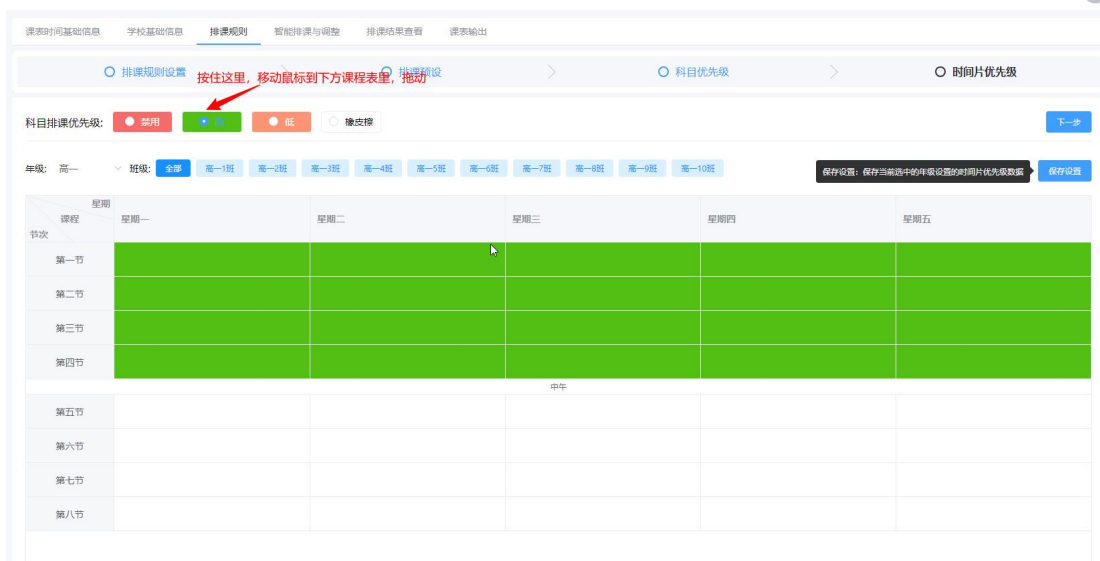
课表时间基础信息　学校基础信息　排课规则　智能排课与调整　排课结果查看　课表输出

排课规则设置　排课预设　科目优先级　时间片优先级

按住这里，移动鼠标到下方课程表里，拖动

科目排课优先级:　禁用　高　低　橡皮擦　下一步

年级: 高一　班级: 全部　高一1班　高一2班　高一3班　高一4班　高一5班　高一6班　高一7班　高一8班　高一9班　高一10班　保存设置：保存当前选中的年级设置的时间片优先级数据　保存设置

| 星期 课程 节次 | 星期一 | 星期二 | 星期三 | 星期四 | 星期五 |
|---|---|---|---|---|---|
| 第一节 | | | | | |
| 第二节 | | | | | |
| 第三节 | | | | | |
| 第四节 | | | | | |
| 中午 | | | | | |
| 第五节 | | | | | |
| 第六节 | | | | | |
| 第七节 | | | | | |
| 第八节 | | | | | |